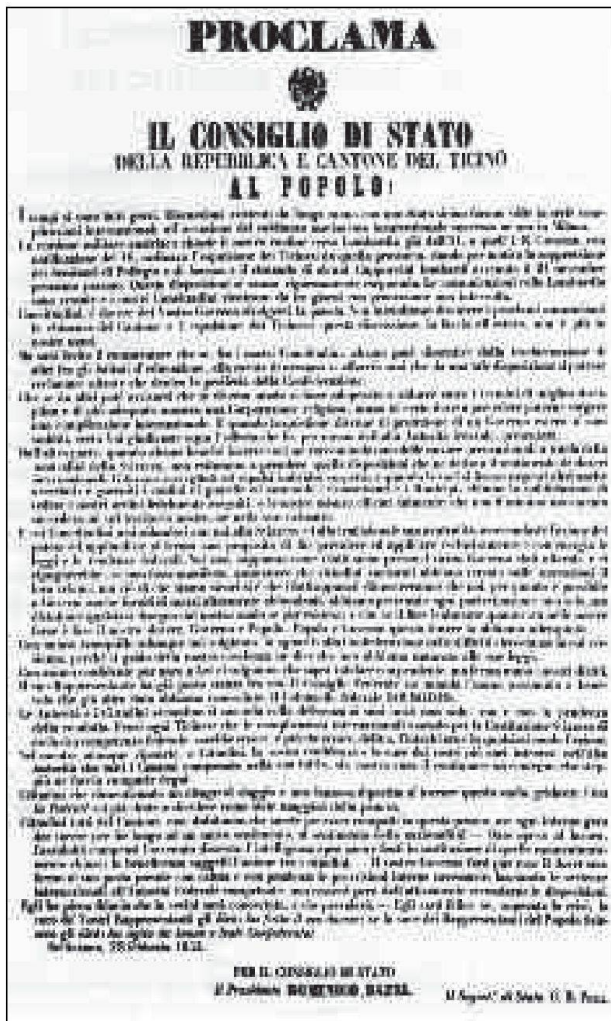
PROCLAMA

IL CONSIGLIO DI STATO
DELLA REPUBBLICA E CANTONE DEL TICINO
AL POPOLO:

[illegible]

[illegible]

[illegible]

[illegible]

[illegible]

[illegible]

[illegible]

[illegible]

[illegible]

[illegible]

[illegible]

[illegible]

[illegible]

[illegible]

Bellinzona, 25 Febbrajo 1853.

PER IL CONSIGLIO DI STATO
Il Presidente DOMENICO DAZIO.

Il Segret.° di Stato G. B. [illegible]